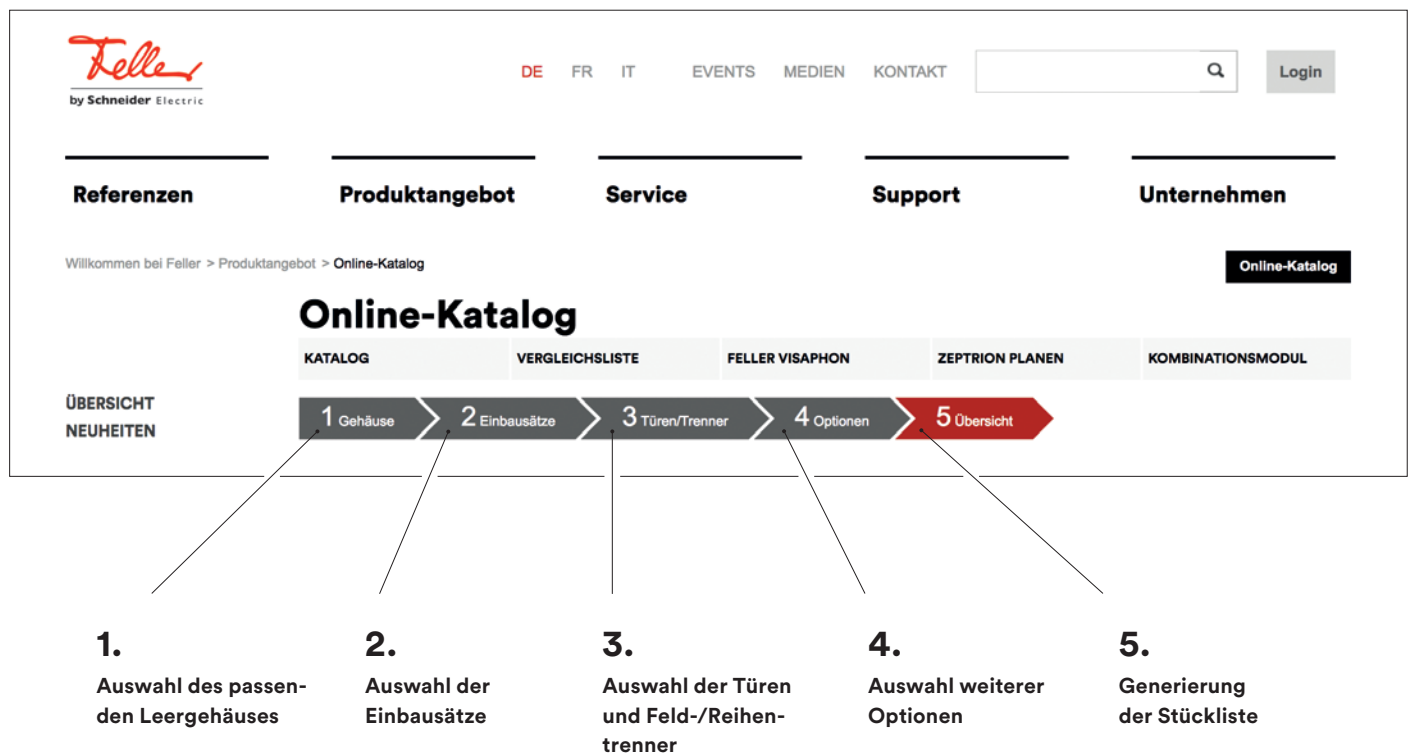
Feller
by Schneider Electric

DE FR IT EVENTS MEDIEN KONTAKT

Login

Referenzen Produktangebot Service Support Unternehmen

Willkommen bei Feller > Produktangebot > Online-Katalog

Online-Katalog

Online-Katalog

| KATALOG | VERGLEICHSLISTE | FELLER VISAPHON | ZEPTRION PLANEN | KOMBINATIONSMODUL |
|---|---|---|---|---|

ÜBERSICHT
NEUHEITEN

1 Gehäuse 2 Einbausätze 3 Türen/Trenner 4 Optionen 5 Übersicht

1.
Auswahl des passenden Leergehäuses

2.
Auswahl der Einbausätze

3.
Auswahl der Türen und Feld-/Reihentrenner

4.
Auswahl weiterer Optionen

5.
Generierung der Stückliste